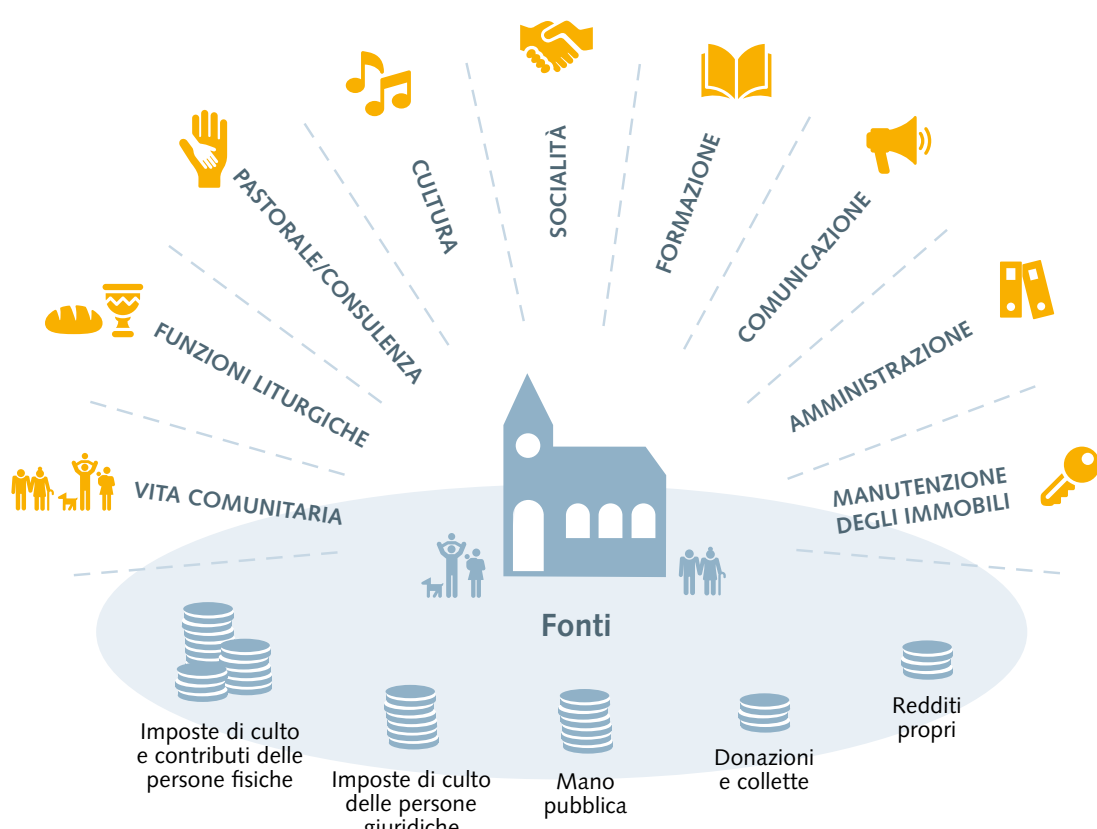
VITA COMUNITARIA

FUNZIONI LITURGICHE

PASTORALE/CONSULENZA

CULTURA

SOCIALITÀ

FORMAZIONE

COMUNICAZIONE

AMMINISTRAZIONE

MANUTENZIONE DEGLI IMMOBILI

Fonti

Imposte di culto e contributi delle persone fisiche

Imposte di culto delle persone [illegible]

Mano pubblica

Donazioni e collette

Redditi propri